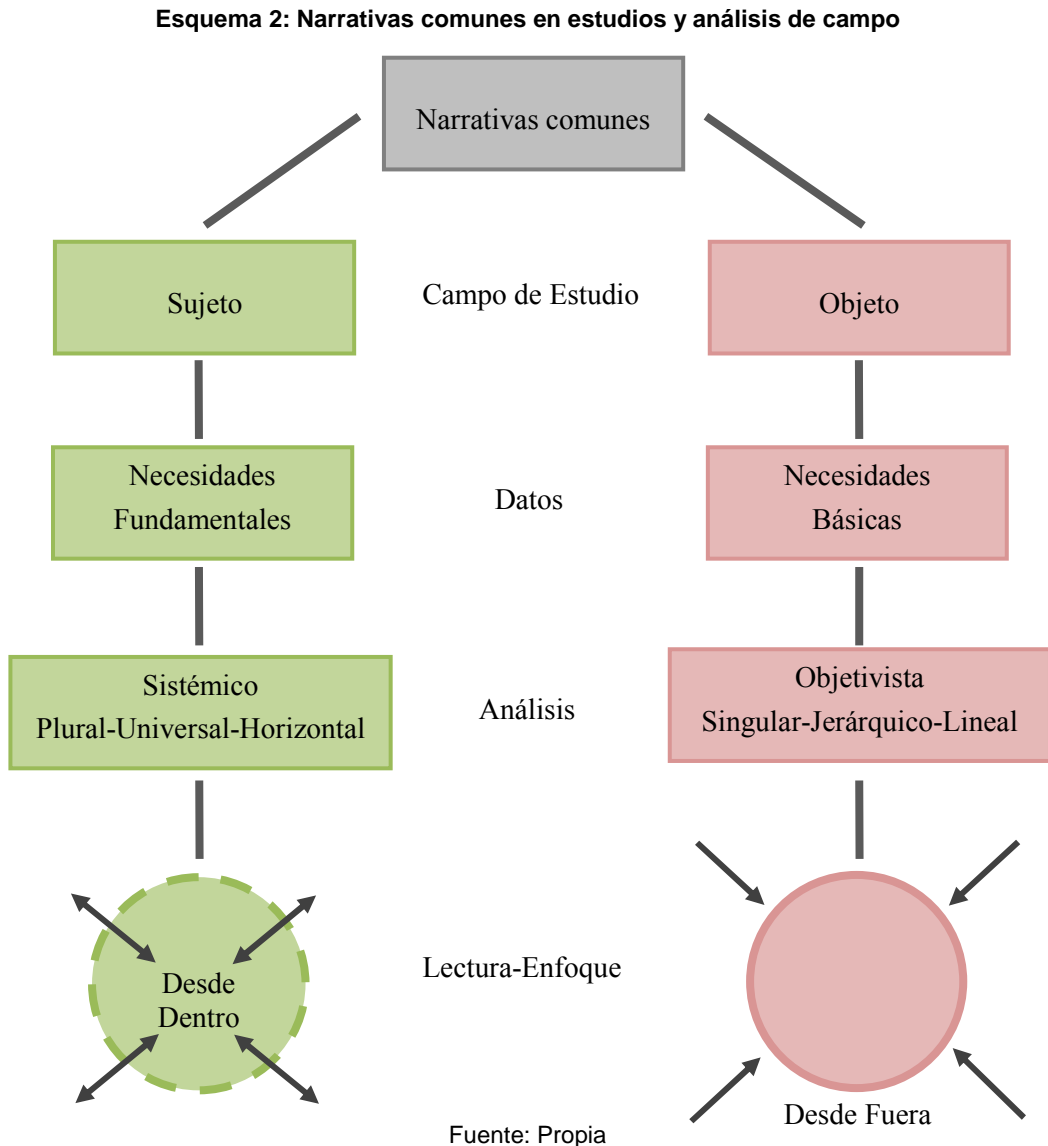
Esquema 2: Narrativas comunes en estudios y análisis de campo

Narrativas comunes

Sujeto

Campo de Estudio

Objeto

Necesidades Fundamentales

Datos

Necesidades Básicas

Sistémico
Plural-Universal-Horizontal

Análisis

Objetivista
Singular-Jerárquico-Lineal

Desde Dentro

Lectura-Enfoque

Desde Fuera

Fuente: Propia